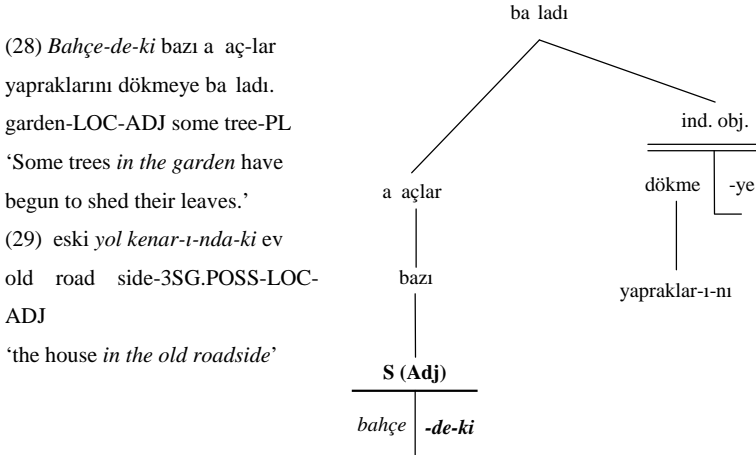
(28) *Bahçe-de-ki* bazı a açlar yapraklarını dökmeye ba ladı.
garden-LOC-ADJ some tree-PL
'Some trees *in the garden* have begun to shed their leaves.'
(29) eski *yol kenar-ı-nda-ki* ev
old road side-3SG.POSS-LOC-ADJ
'the house *in the old roadside*'

ba ladı

ind. obj.

a açlar

dökme

-ye

yapraklar-ı-nı

bazı

**S (Adj)**

*bahçe*

***-de-ki***